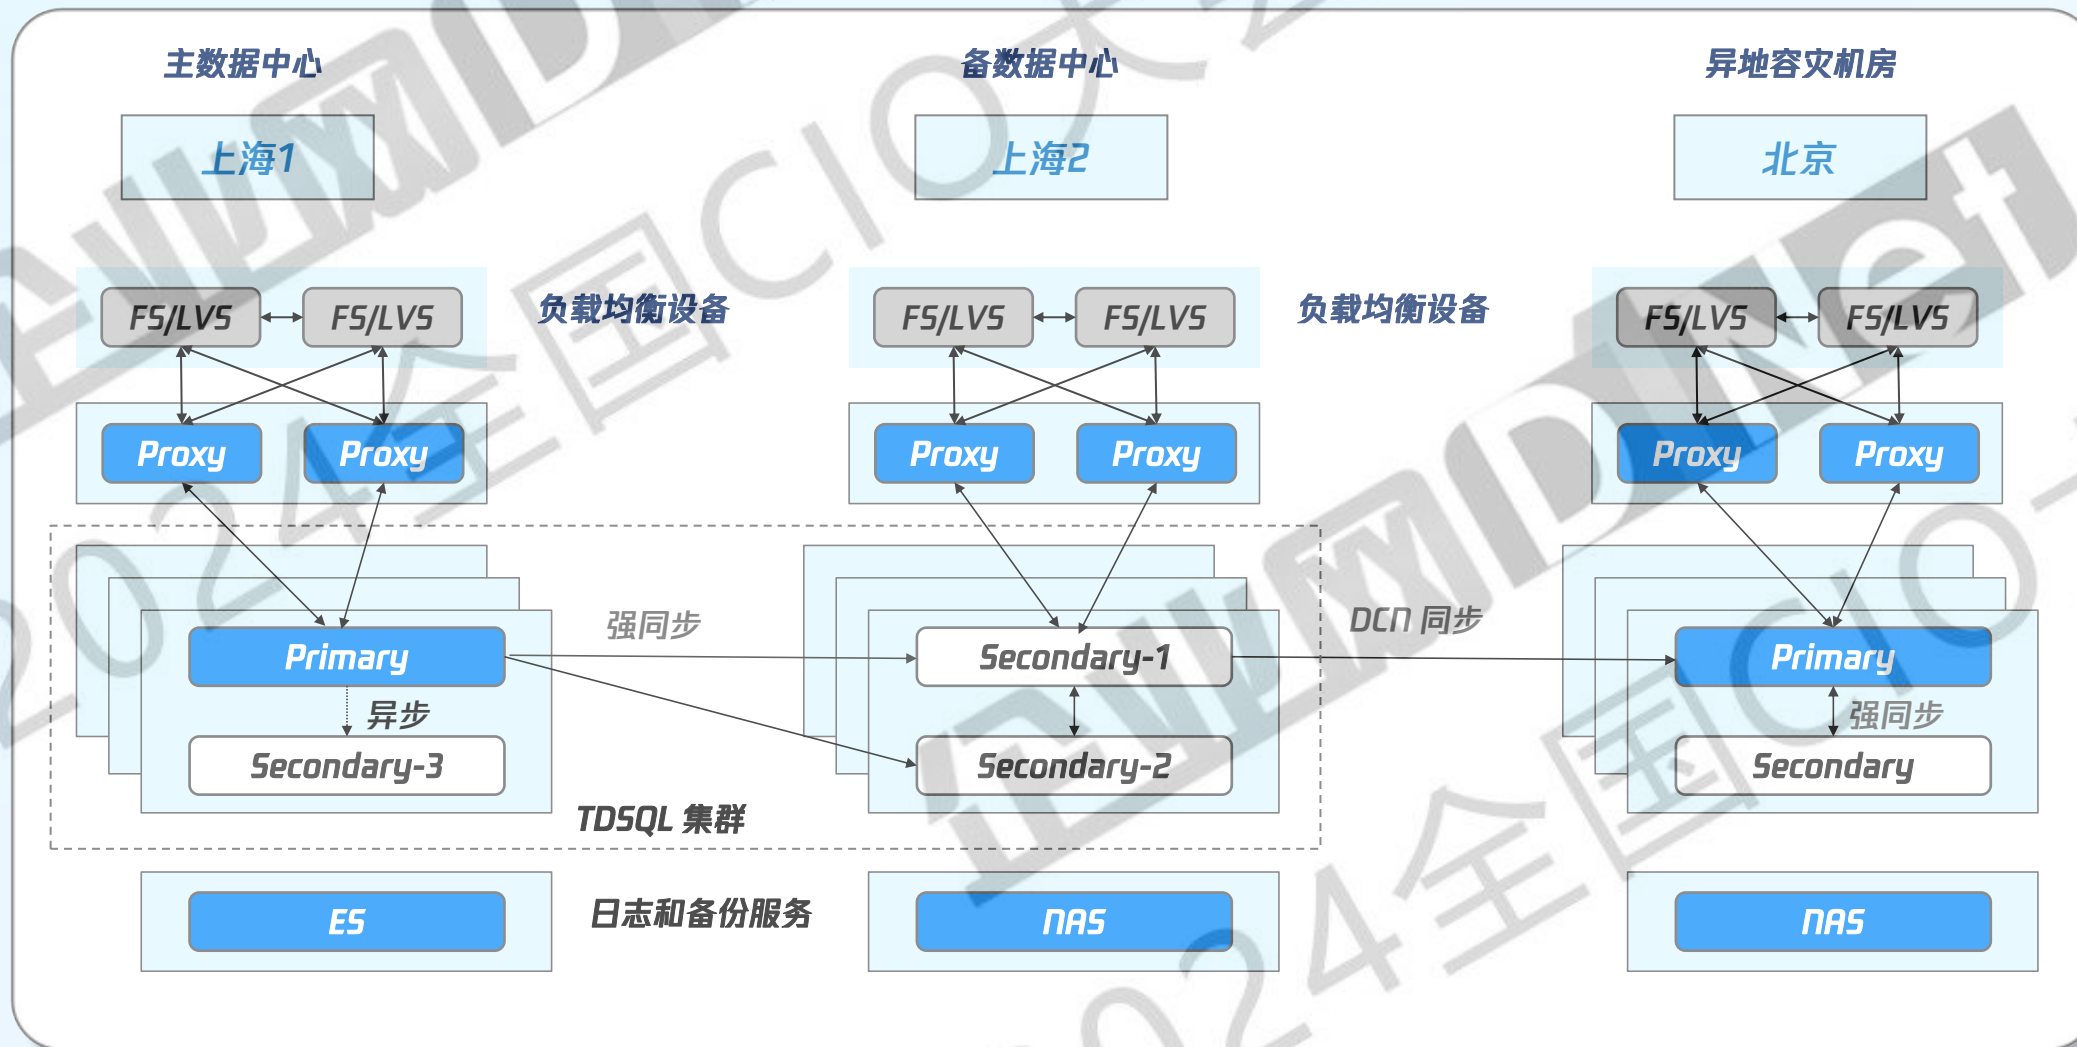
主数据中心

上海1

备数据中心

上海2

异地容灾机房

北京

FS/LVS FS/LVS

负载均衡设备

FS/LVS FS/LVS

负载均衡设备

FS/LVS FS/LVS

Proxy Proxy

Proxy Proxy

Proxy Proxy

强同步

DCN 同步

Primary

异步

Secondary-3

Secondary-1

Secondary-2

Primary

强同步

Secondary

TDSQL 集群

ES

日志和备份服务

NAS

NAS

2024全国CIO大会